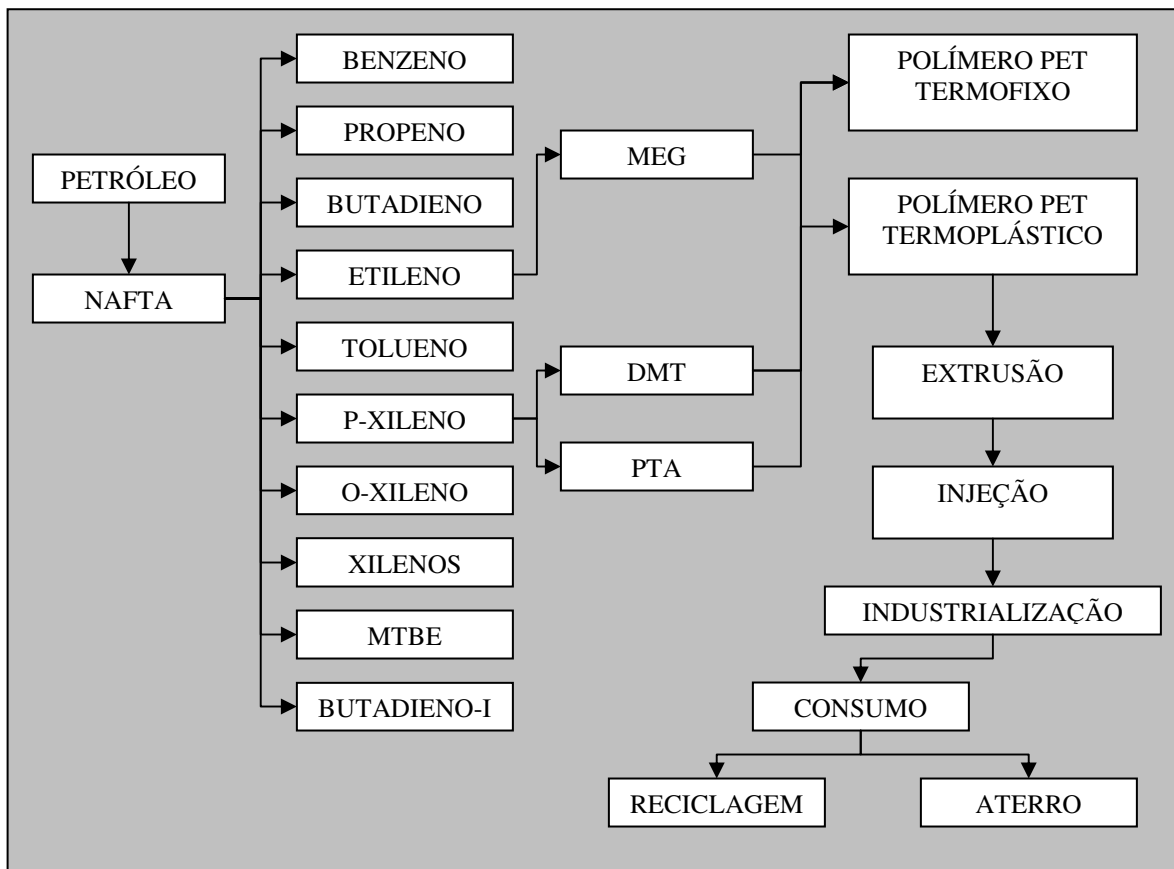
PETRÓLEO

NAFTA

BENZENO

PROPENO

BUTADIENO

ETILENO

TOLUENO

P-XILENO

O-XILENO

XILENOS

MTBE

BUTADIENO-I

MEG

DMT

PTA

POLÍMERO PET TERMOFIXO

POLÍMERO PET TERMOPLÁSTICO

EXTRUSÃO

INJEÇÃO

INDUSTRIALIZAÇÃO

CONSUMO

RECICLAGEM

ATERRO